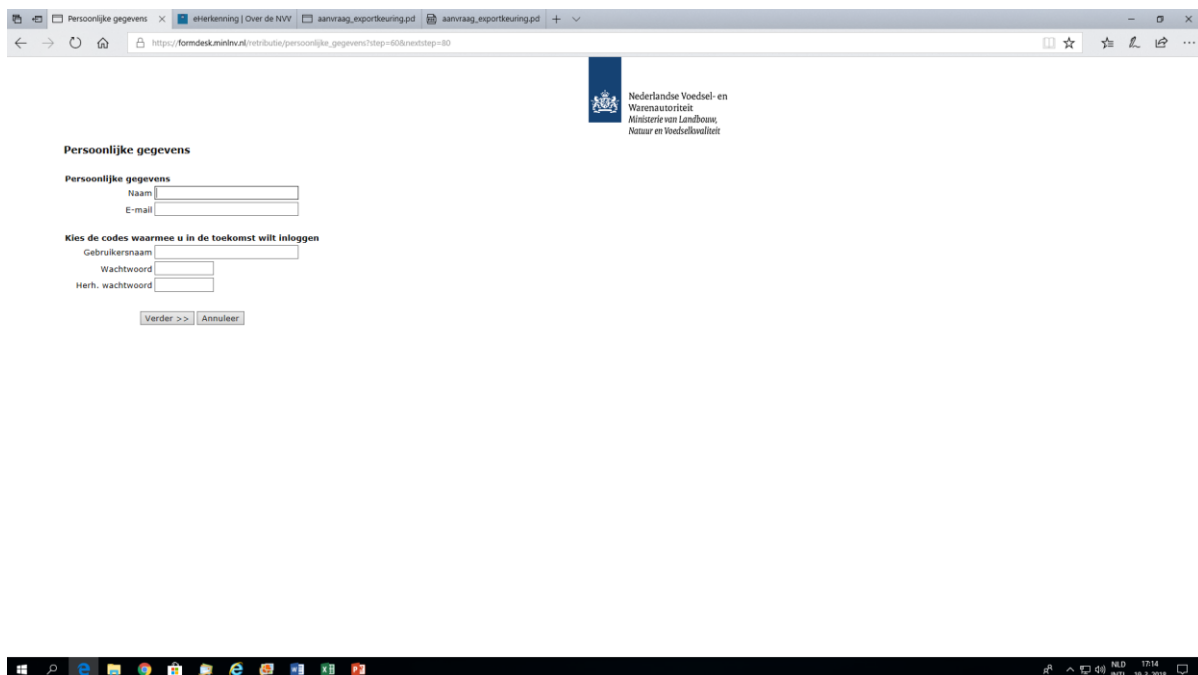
Persoonlijke gegevens | eHerkenning | Over de NVV | aanvraag_exportkeuring.pd | aanvraag_exportkeuring.pd

https://formdesk.minlnv.nl/retributie/persoonlijke_gegevens?step=60&nextstep=80

Nederlandse Voedsel- en Warenautoriteit
Ministerie van Landbouw, Natuur en Voedselkwaliteit

Persoonlijke gegevens

Persoonlijke gegevens
Naam
E-mail

Kies de codes waarmee u in de toekomst wilt inloggen
Gebruikersnaam
Wachtwoord
Herh. wachtwoord

Verder >> Annuleer

NLD INTL 17:14 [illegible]